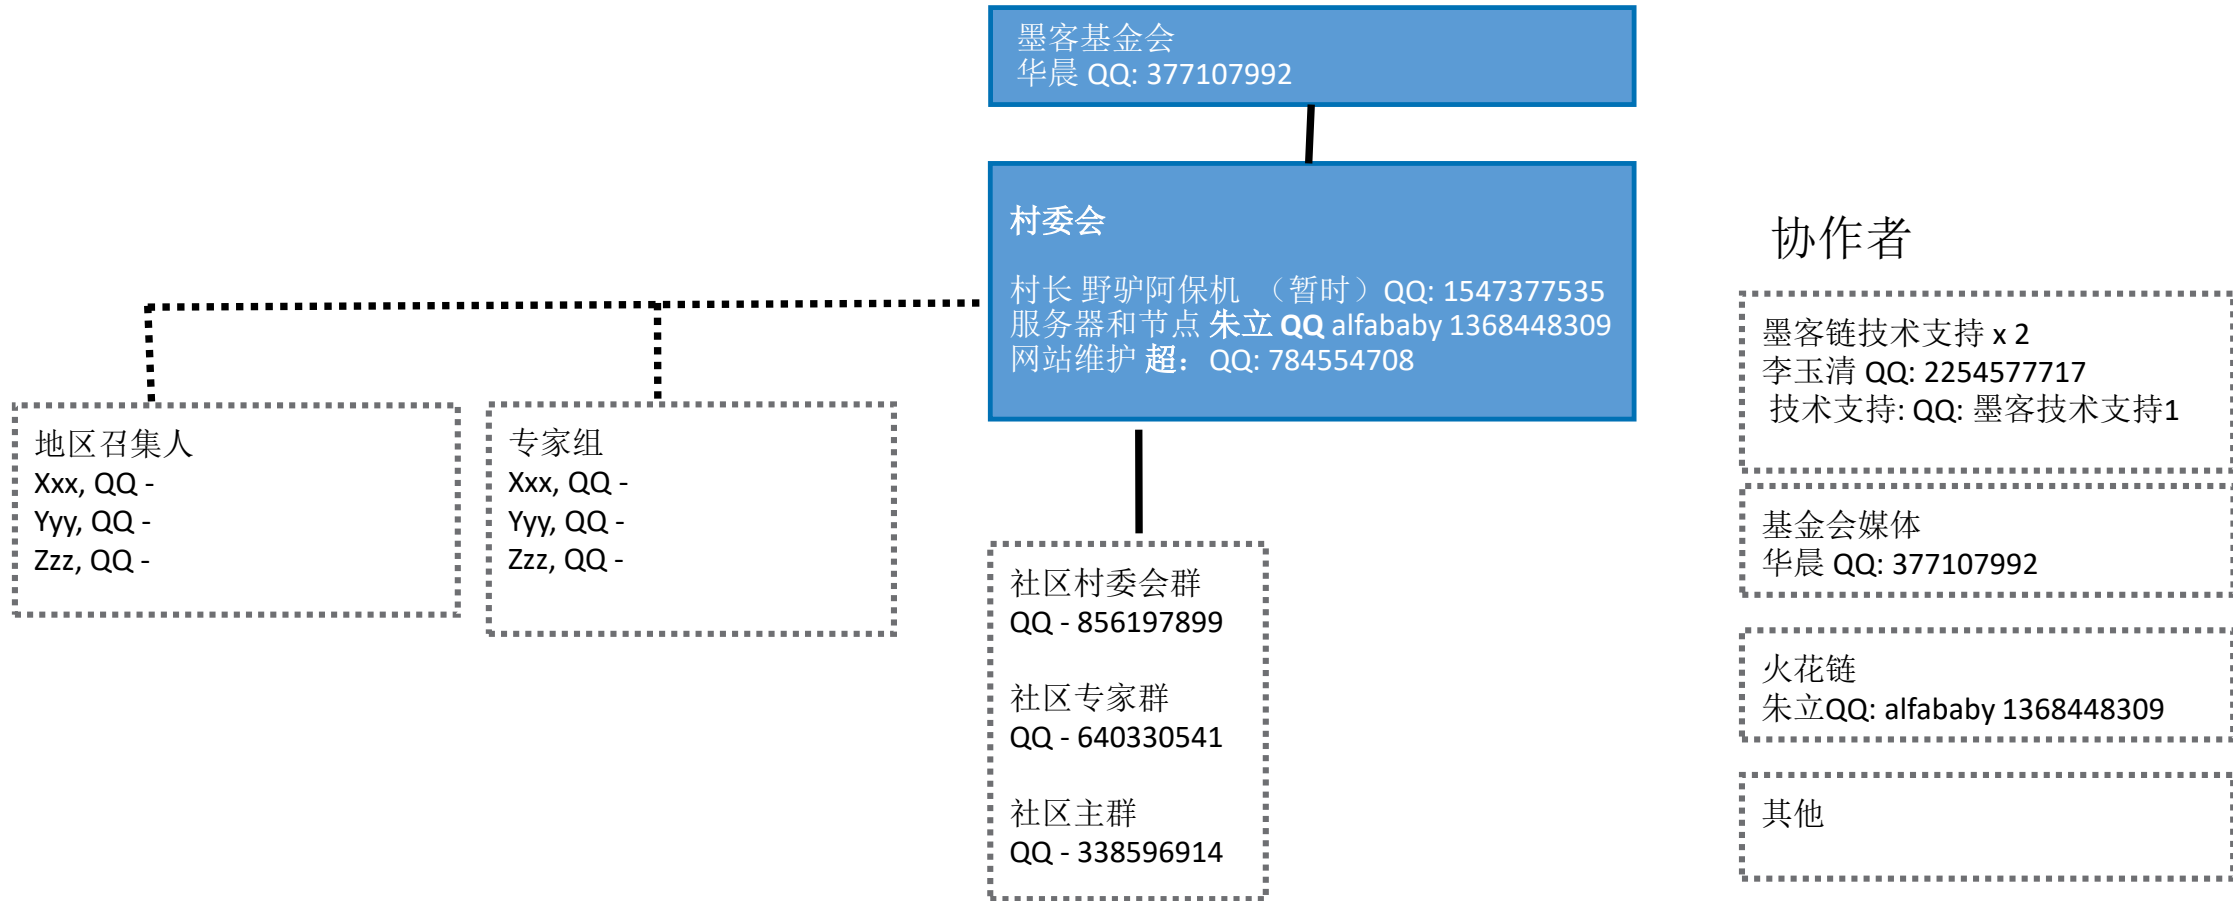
墨客基金会
华晨 QQ: 377107992

村委会

村长 野驴阿保机 （暂时）QQ: 1547377535
服务器和节点 朱立 QQ alfababy 1368448309
网站维护 超：QQ: 784554708

地区召集人
Xxx, QQ -
Yyy, QQ -
Zzz, QQ -

专家组
Xxx, QQ -
Yyy, QQ -
Zzz, QQ -

社区村委会群
QQ - 856197899

社区专家群
QQ - 640330541

社区主群
QQ - 338596914

协作者

墨客链技术支持 x 2
李玉清 QQ: 2254577717
技术支持: QQ: 墨客技术支持1

基金会媒体
华晨 QQ: 377107992

火花链
朱立QQ: alfababy 1368448309

其他